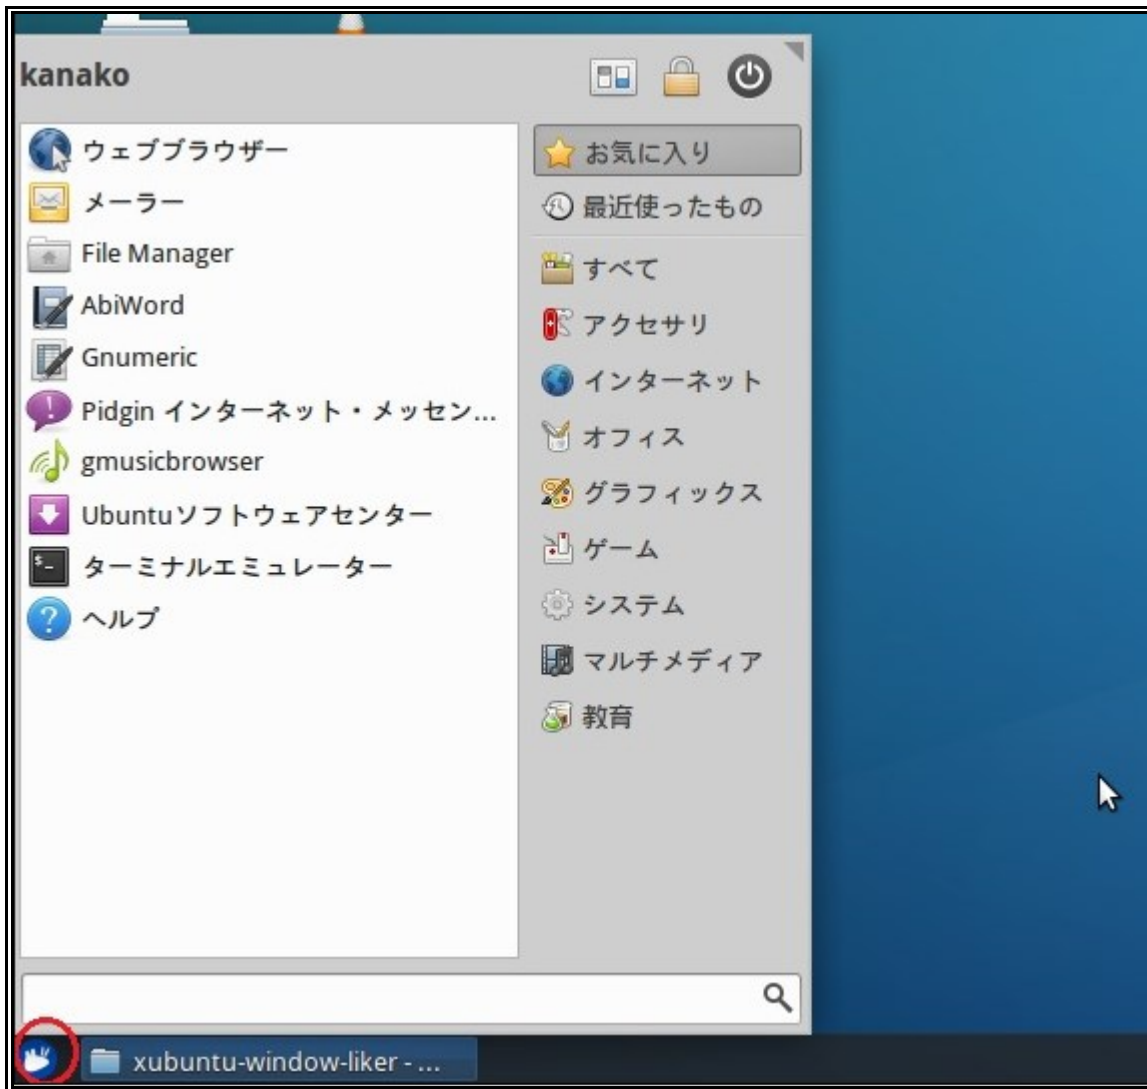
kanako

ウェブブラウザー
メーラー
File Manager
AbiWord
Gnumeric
Pidgin インターネット・メッセン...
gmusicbrowser
Ubuntuソフトウェアセンター
ターミナルエミュレーター
ヘルプ

お気に入り
最近使ったもの
すべて
アクセサリ
インターネット
オフィス
グラフィックス
ゲーム
システム
マルチメディア
教育

xubuntu-window-liker - ...